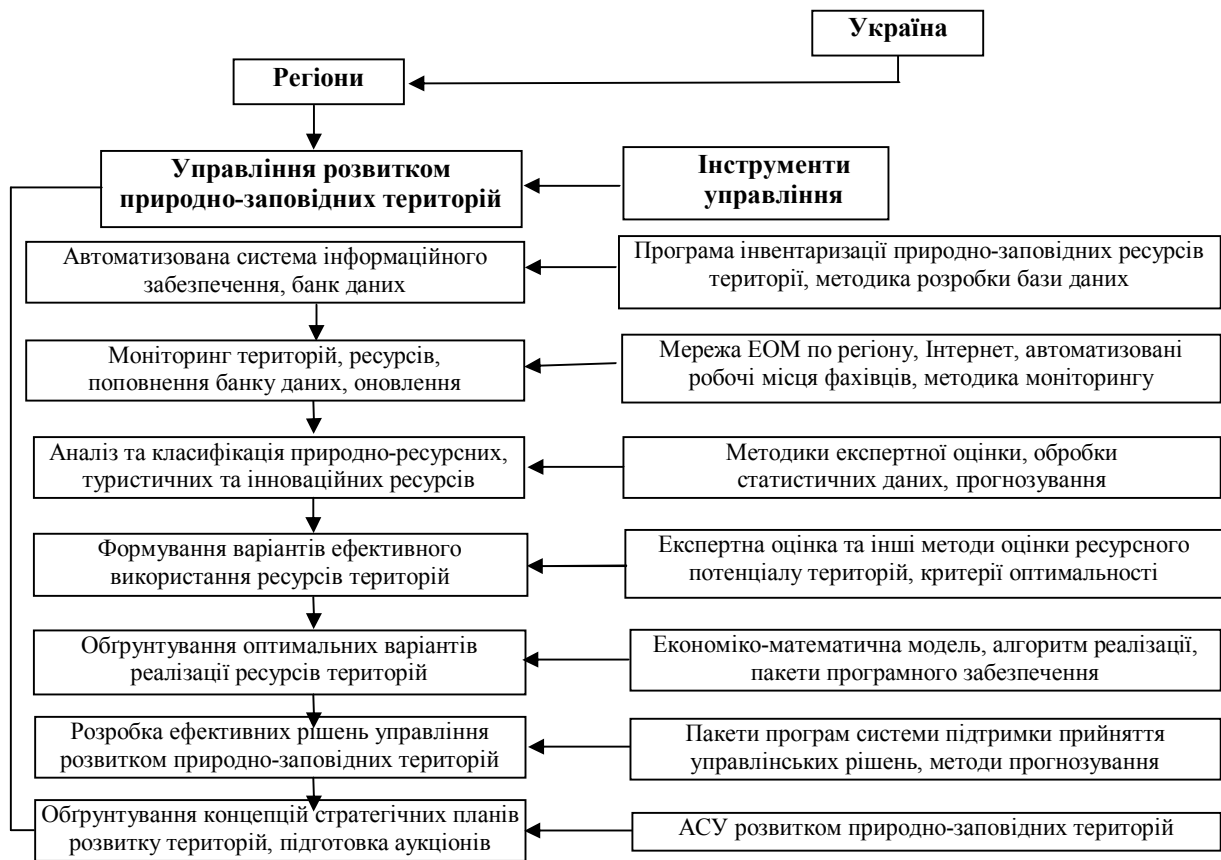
Україна

Регіони

Управління розвитком природно-заповідних територій

Інструменти управління

Автоматизована система інформаційного забезпечення, банк даних

Програма інвентаризації природно-заповідних ресурсів території, методика розробки бази даних

Моніторинг територій, ресурсів, поповнення банку даних, оновлення

Мережа ЕОМ по регіону, Інтернет, автоматизовані робочі місця фахівців, методика моніторингу

Аналіз та класифікація природно-ресурсних, туристичних та інноваційних ресурсів

Методики експертної оцінки, обробки статистичних даних, прогнозування

Формування варіантів ефективного використання ресурсів територій

Експертна оцінка та інші методи оцінки ресурсного потенціалу територій, критерії оптимальності

Обґрунтування оптимальних варіантів реалізації ресурсів територій

Економіко-математична модель, алгоритм реалізації, пакети програмного забезпечення

Розробка ефективних рішень управління розвитком природно-заповідних територій

Пакети програм системи підтримки прийняття управлінських рішень, методи прогнозування

Обґрунтування концепцій стратегічних планів розвитку територій, підготовка аукціонів

АСУ розвитком природно-заповідних територій